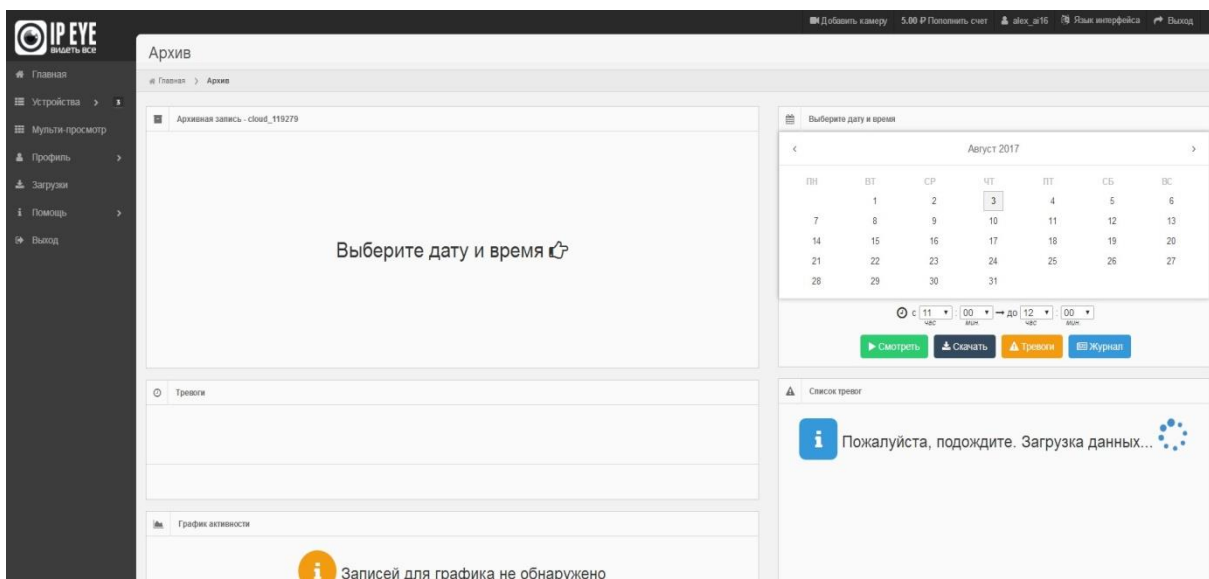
IP EYE
видеть все

Добавить камеру 5.00 ₽ Пополнить счет alex_ai16 Язык интерфейса Выход

Главная
Устройства 1
Мульти-просмотр
Профиль
Загрузки
Помощь
Выход

Архив

Главная > Архив

Архивная запись - cloud_119279

Выберите дату и время

Выберите дату и время

| Август 2017 | | | | | | |
|---|---|---|---|---|---|---|
| ПН | ВТ | СР | ЧТ | ПТ | СБ | ВС |
| | 1 | 2 | 3 | 4 | 5 | 6 |
| 7 | 8 | 9 | 10 | 11 | 12 | 13 |
| 14 | 15 | 16 | 17 | 18 | 19 | 20 |
| 21 | 22 | 23 | 24 | 25 | 26 | 27 |
| 28 | 29 | 30 | 31 | | | |

с 11 час : 00 мин → до 12 час : 00 мин

Смотреть Скачать Тревоги Журнал

Тревоги

Список тревог

Пожалуйста, подождите. Загрузка данных...

График активности

Записей для графика не обнаружено